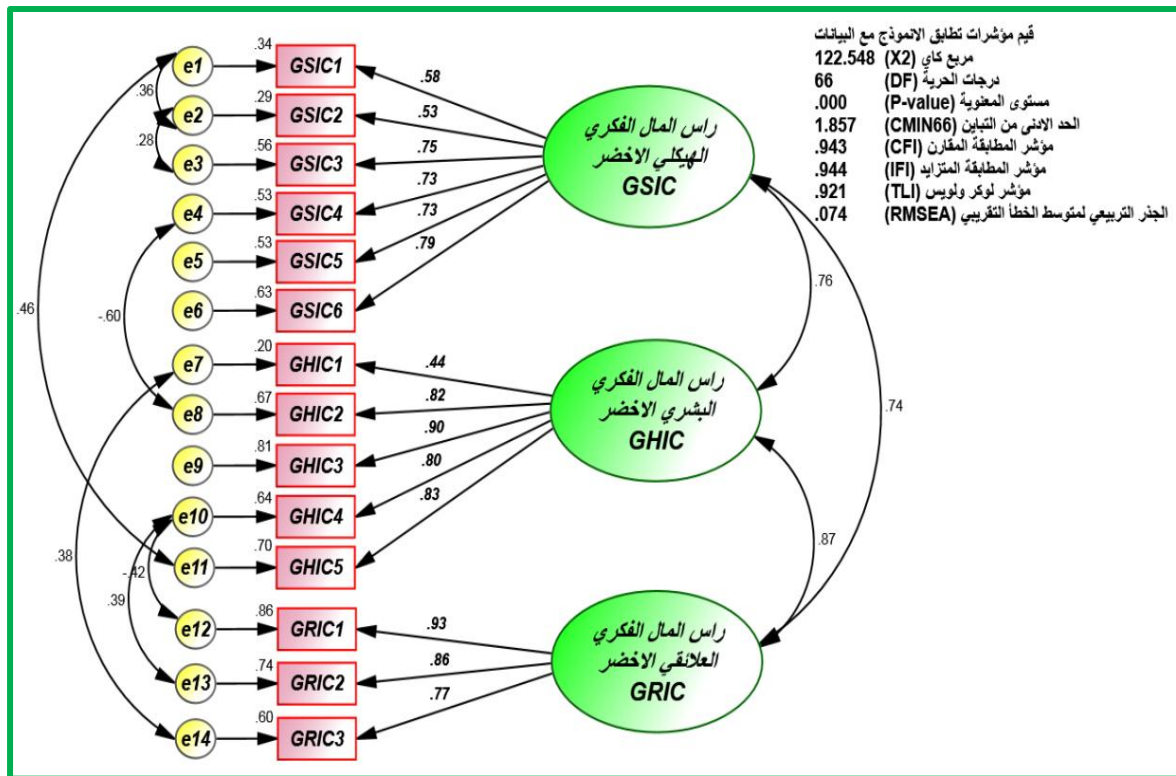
قيم مؤشرات تطابق الانموذج مع البيانات
مربع كاي (X2) 122.548
درجات الحرية (DF) 66
مستوى المعنوية (P-value) .000
الحد الادنى من التباين (CMIN66) 1.857
مؤشر المطابقة المقارن (CFI) .943
مؤشر المطابقة المتزايد (IFI) .944
مؤشر لوكر ولويس (TLI) .921
الجذر التربيعي لمتوسط الخطأ التقريبي (RMSEA) .074

e1
e2
e3
e4
e5
e6
e7
e8
e9
e10
e11
e12
e13
e14

.36
.28
.46
-.60
.38
-.42
.39

.34 GSIC1
.29 GSIC2
.56 GSIC3
.53 GSIC4
.53 GSIC5
.63 GSIC6
.20 GHIC1
.67 GHIC2
.81 GHIC3
.64 GHIC4
.70 GHIC5
.86 GRIC1
.74 GRIC2
.60 GRIC3

.58
.53
.75
.73
.73
.79
.44
.82
.90
.80
.83
.93
.86
.77

راس المال الفكري الهيكلي الاخضر GSIC
راس المال الفكري البشري الاخضر GHIC
راس المال الفكري العلائقي الاخضر GRIC

.76
.74
.87